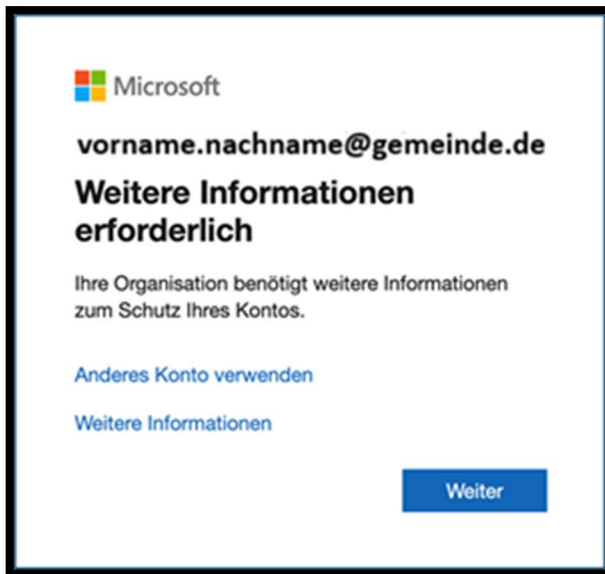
Microsoft

vorname.nachname@gemeinde.de

Weitere Informationen erforderlich

Ihre Organisation benötigt weitere Informationen zum Schutz Ihres Kontos.

Anderes Konto verwenden

Weitere Informationen

Weiter